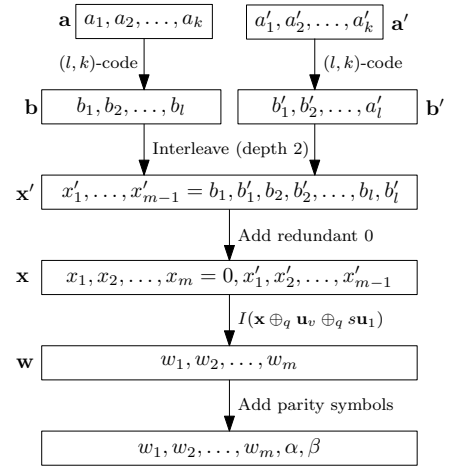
$\mathbf{a}$ $a_1, a_2, \ldots, a_k$

$a'_1, a'_2, \ldots, a'_k$ $\mathbf{a}'$

$(l,k)$-code

$(l,k)$-code

$\mathbf{b}$ $b_1, b_2, \ldots, b_l$

$b'_1, b'_2, \ldots, a'_l$ $\mathbf{b}'$

Interleave (depth 2)

$\mathbf{x}'$ $x'_1, \ldots, x'_{m-1} = b_1, b'_1, b_2, b'_2, \ldots, b_l, b'_l$

Add redundant 0

$\mathbf{x}$ $x_1, x_2, \ldots, x_m = 0, x'_1, x'_2, \ldots, x'_{m-1}$

$I(\mathbf{x} \oplus_q \mathbf{u}_v \oplus_q s\mathbf{u}_1)$

$\mathbf{w}$ $w_1, w_2, \ldots, w_m$

Add parity symbols

$w_1, w_2, \ldots, w_m, \alpha, \beta$